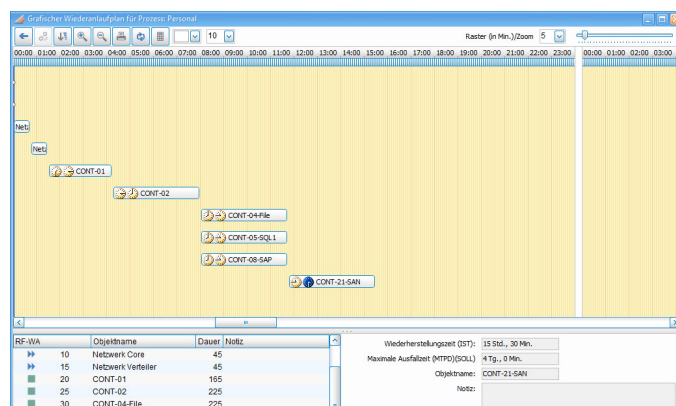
Grafischer Wiederanlaufplan für Prozess: Personal

10

Raster (in Min.)/Zoom 5

00:00 01:00 02:00 03:00 04:00 05:00 06:00 07:00 08:00 09:00 10:00 11:00 12:00 13:00 14:00 15:00 16:00 17:00 18:00 19:00 20:00 21:00 22:00 23:00 00:00 01:00 02:00 03:00

Netz

Netz

CONT-01

CONT-02

CONT-04-File

CONT-05-SQL1

CONT-08-SAP

CONT-21-SAN

| RF-WA | Objektname | Dauer | Notiz |
|---|---|---|---|
| 10 | Netzwerk Core | 45 | |
| 15 | Netzwerk Verteiler | 45 | |
| 20 | CONT-01 | 165 | |
| 25 | CONT-02 | 225 | |
| 30 | CONT-04-File | 225 | |

Wiederherstellungszeit (IST): 15 Std., 30 Min.

Maximale Ausfallzeit (MTPD)(SOLL): 4 Tg., 0 Min.

Objektname: CONT-21-SAN

Notiz: